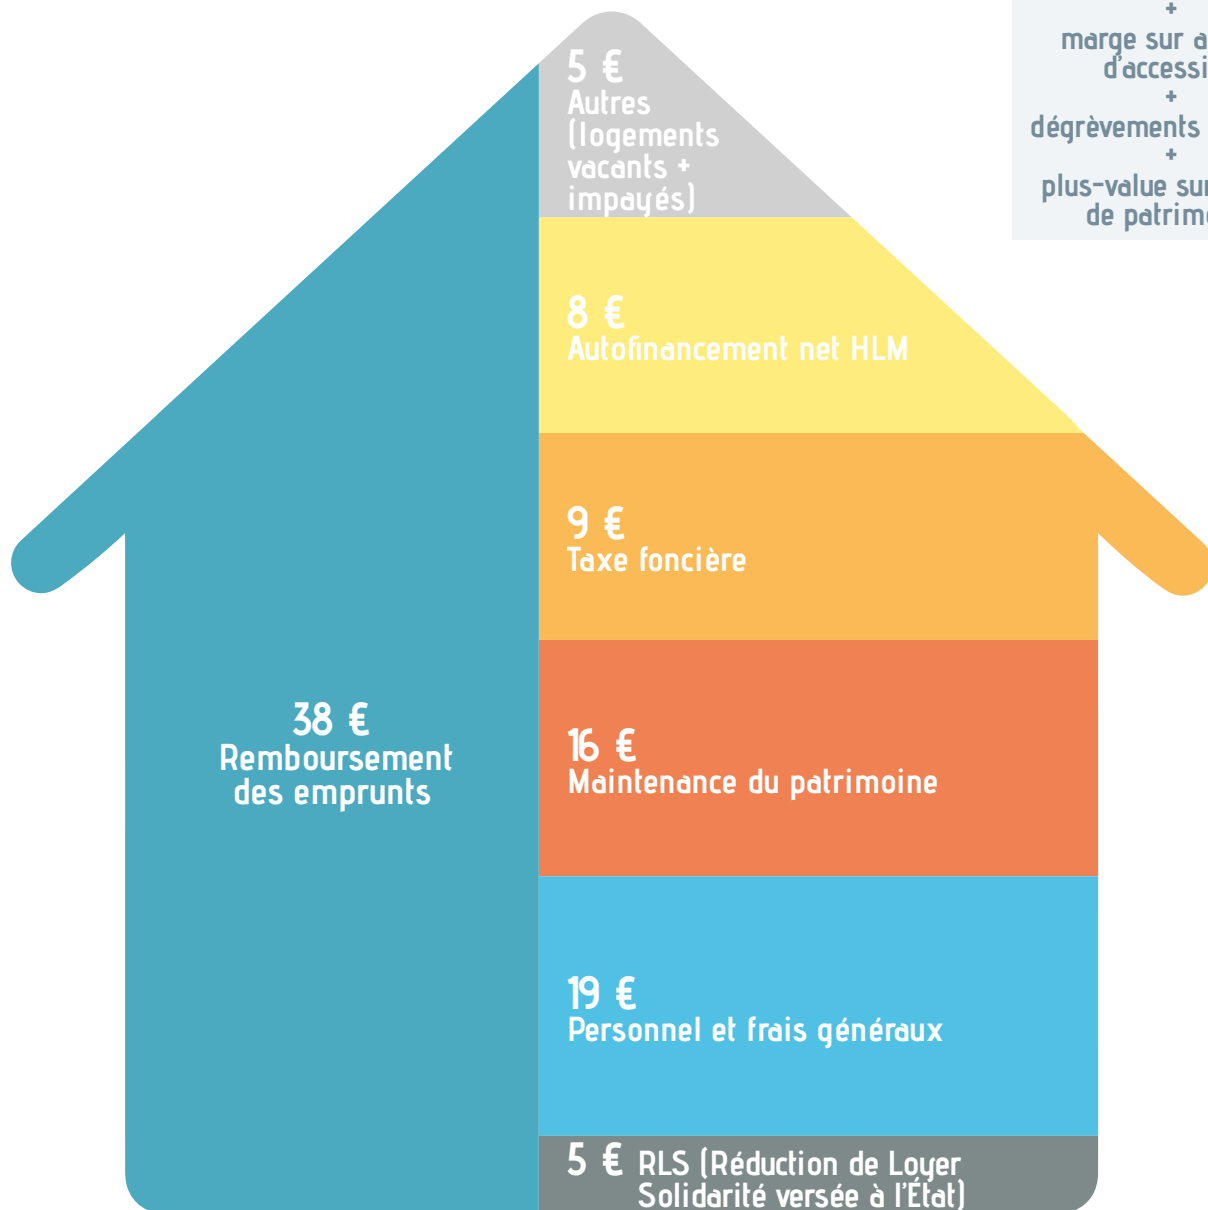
+
marge sur a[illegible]
d'accessi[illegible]
+
dégrèvements
+
plus-value sur
de patrim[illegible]

5 €
Autres (logements vacants + impayés)

8 €
Autofinancement net HLM

9 €
Taxe foncière

38 €
Remboursement des emprunts

16 €
Maintenance du patrimoine

19 €
Personnel et frais généraux

5 € RLS (Réduction de Loyer Solidarité versée à l'État)